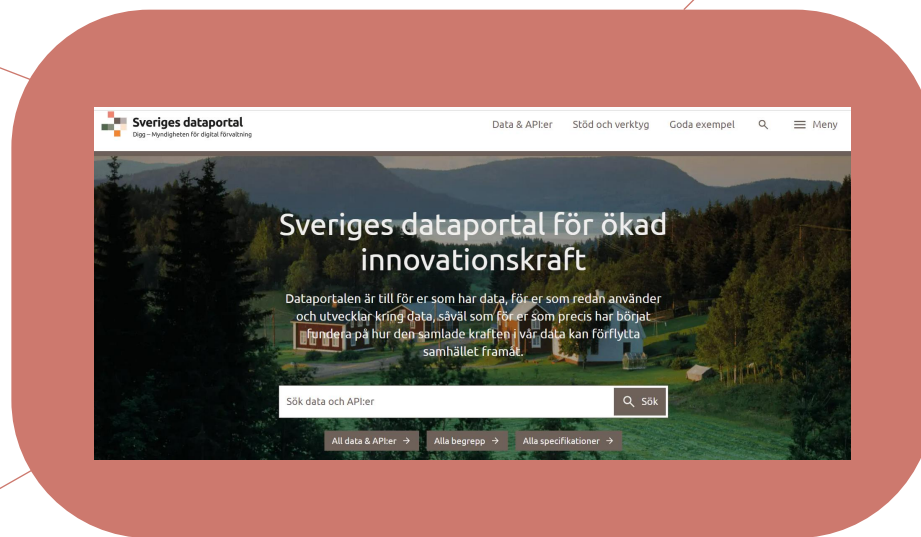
Sveriges dataportal
Digg – Myndigheten för digital förvaltning

Data & API:er Stöd och verktyg Goda exempel Meny

Sveriges dataportal för ökad innovationskraft

Dataportalen är till för er som har data, för er som redan använder och utvecklar kring data, såväl som för er som precis har börjat fundera på hur den samlade kraften i vår data kan förflytta samhället framåt.

Sök data och API:er

Sök

All data & API:er →

Alla begrepp →

Alla specifikationer →